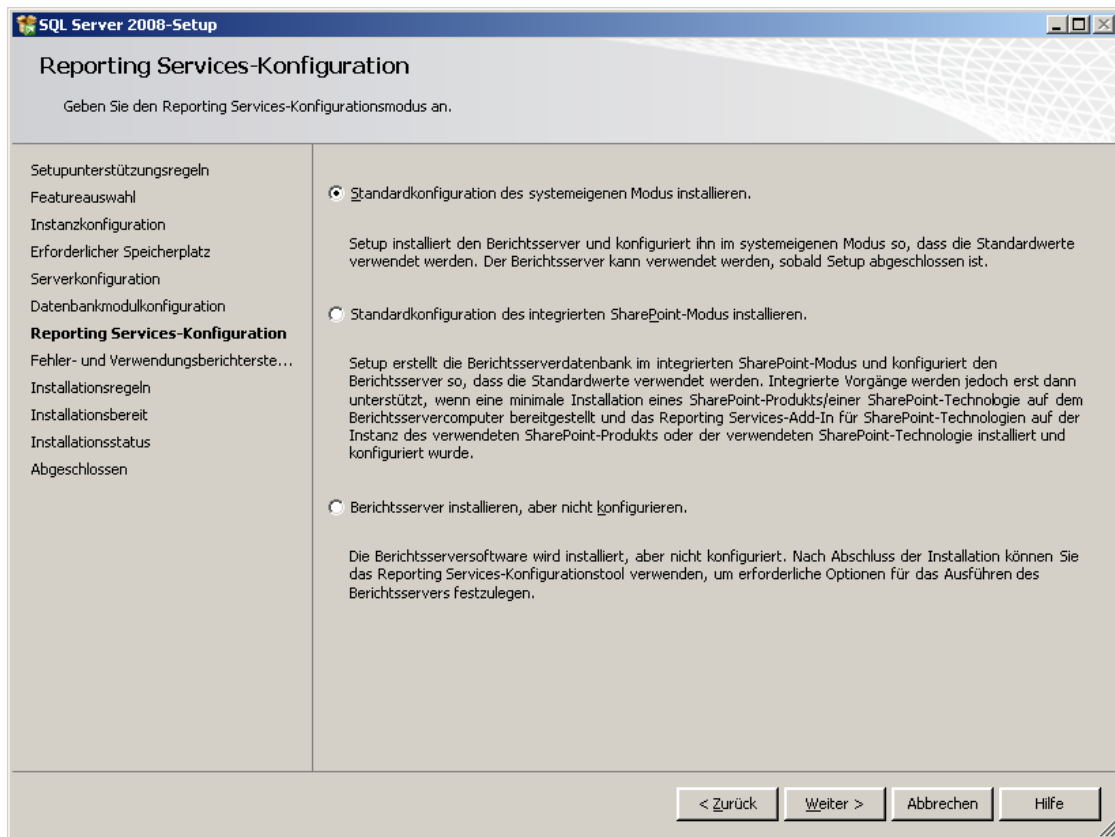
SQL Server 2008-Setup

Reporting Services-Konfiguration

Geben Sie den Reporting Services-Konfigurationsmodus an.

Setupunterstützungsregeln
Featureauswahl
Instanzkonfiguration
Erforderlicher Speicherplatz
Serverkonfiguration
Datenbankmodulkonfiguration
Reporting Services-Konfiguration
Fehler- und Verwendungsberichterste...
Installationsregeln
Installationsbereit
Installationsstatus
Abgeschlossen

Standardkonfiguration des systemeigenen Modus installieren.

Setup installiert den Berichtsserver und konfiguriert ihn im systemeigenen Modus so, dass die Standardwerte verwendet werden. Der Berichtsserver kann verwendet werden, sobald Setup abgeschlossen ist.

Standardkonfiguration des integrierten SharePoint-Modus installieren.

Setup erstellt die Berichtsserverdatenbank im integrierten SharePoint-Modus und konfiguriert den Berichtsserver so, dass die Standardwerte verwendet werden. Integrierte Vorgänge werden jedoch erst dann unterstützt, wenn eine minimale Installation eines SharePoint-Produkts/einer SharePoint-Technologie auf dem Berichtsservercomputer bereitgestellt und das Reporting Services-Add-In für SharePoint-Technologien auf der Instanz des verwendeten SharePoint-Produkts oder der verwendeten SharePoint-Technologie installiert und konfiguriert wurde.

Berichtsserver installieren, aber nicht konfigurieren.

Die Berichtsserversoftware wird installiert, aber nicht konfiguriert. Nach Abschluss der Installation können Sie das Reporting Services-Konfigurationstool verwenden, um erforderliche Optionen für das Ausführen des Berichtsservers festzulegen.

< Zurück | Weiter > | Abbrechen | Hilfe